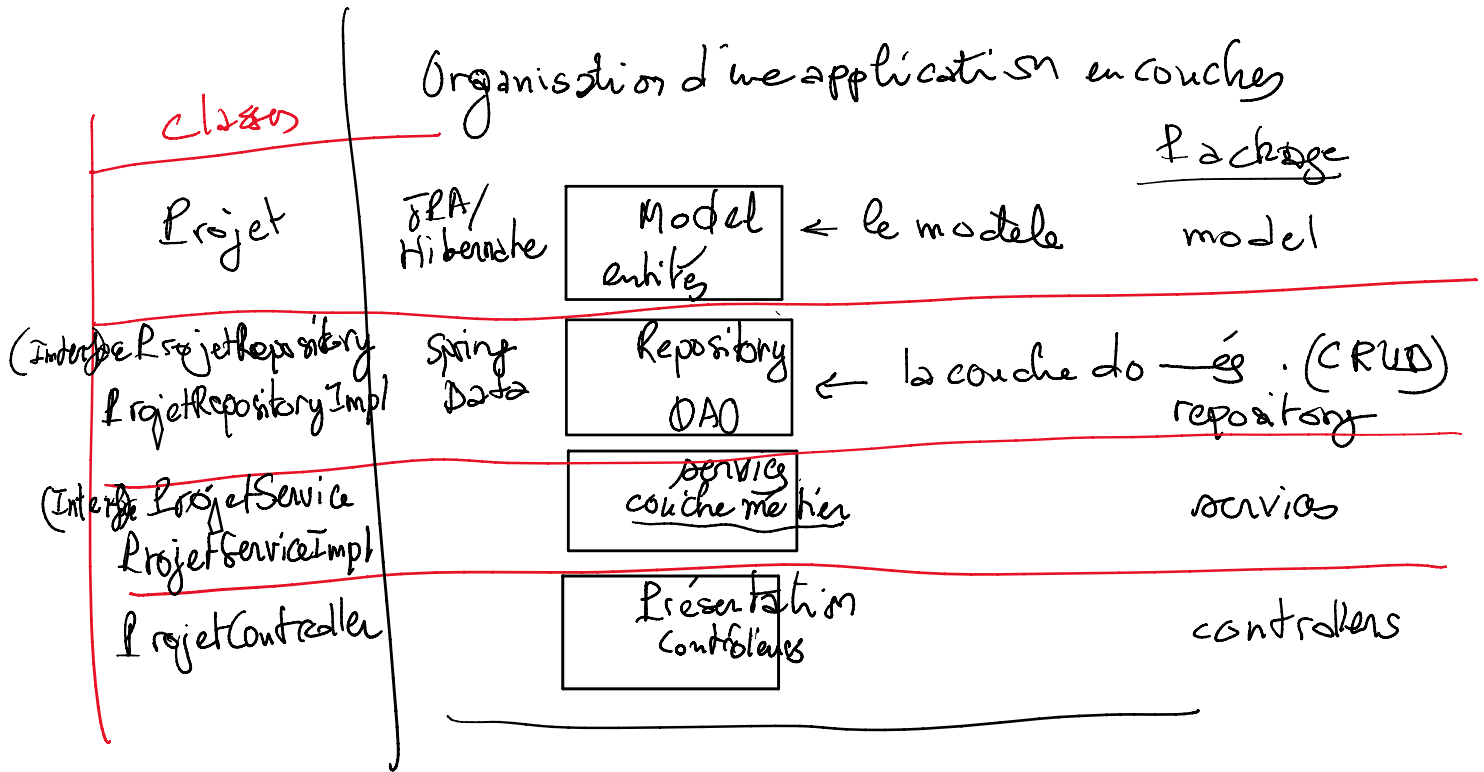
Organisation d'une application en couches

Classes

Package

Projet

JPA/ Hibernate

Model entités

← le modèle

model

(Interface) ProjetRepository ProjetRepositoryImpl

Spring Data

Repository DAO

← la couche do—ég. (CRUD)

repository

(Interface) ProjetService ProjetServiceImpl

service couche métier

services

ProjetController

Présentation contrôleurs

controllers